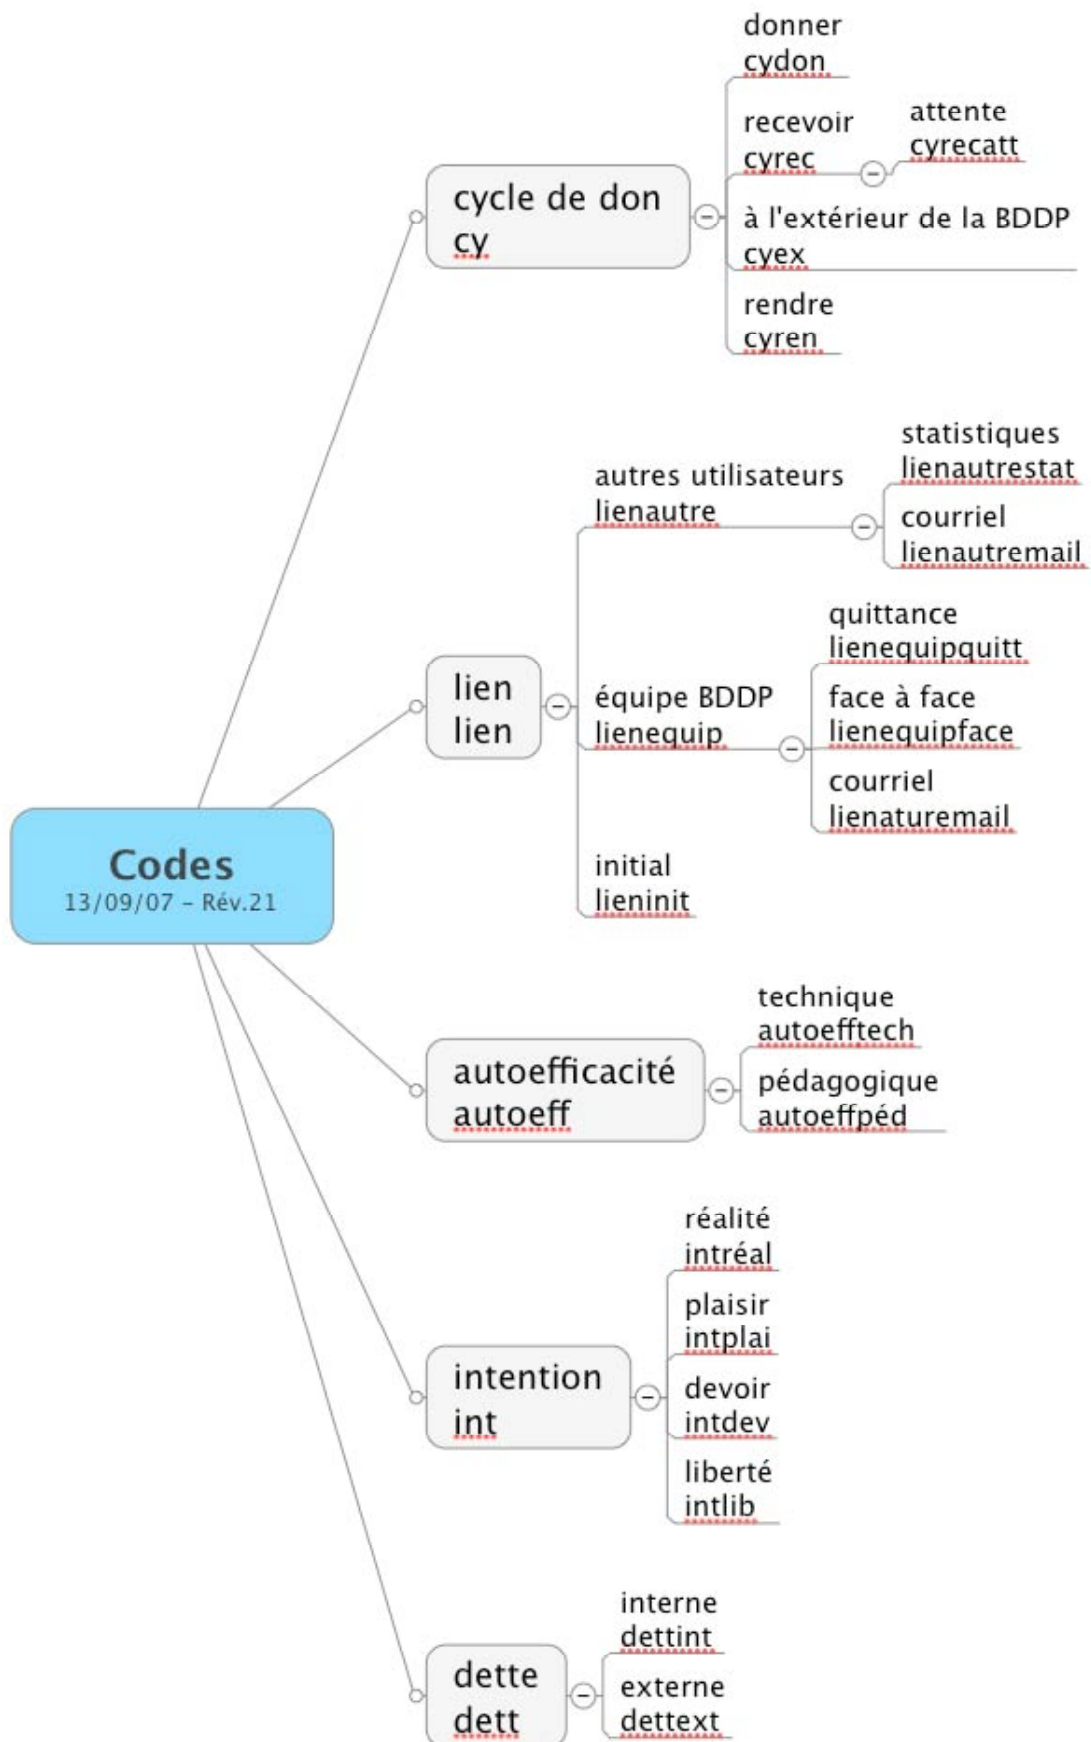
Codes
13/09/07 - Rév.21

cycle de don
cy

donner
cydon

recevoir
cyrec

attente
cyrecatt

à l'extérieur de la BDDP
cyex

rendre
cyren

lien
lien

autres utilisateurs
lienautre

statistiques
lienautrestat

courriel
lienautremail

équipe BDDP
lienequip

quittance
lienequipquitt

face à face
lienequipface

courriel
lienaturemail

initial
lieninit

autoefficacité
autoeff

technique
autoefftech

pédagogique
autoeffpéd

intention
int

réalité
intréal

plaisir
intplai

devoir
intdev

liberté
intlib

dette
dett

interne
dettint

externe
dettext